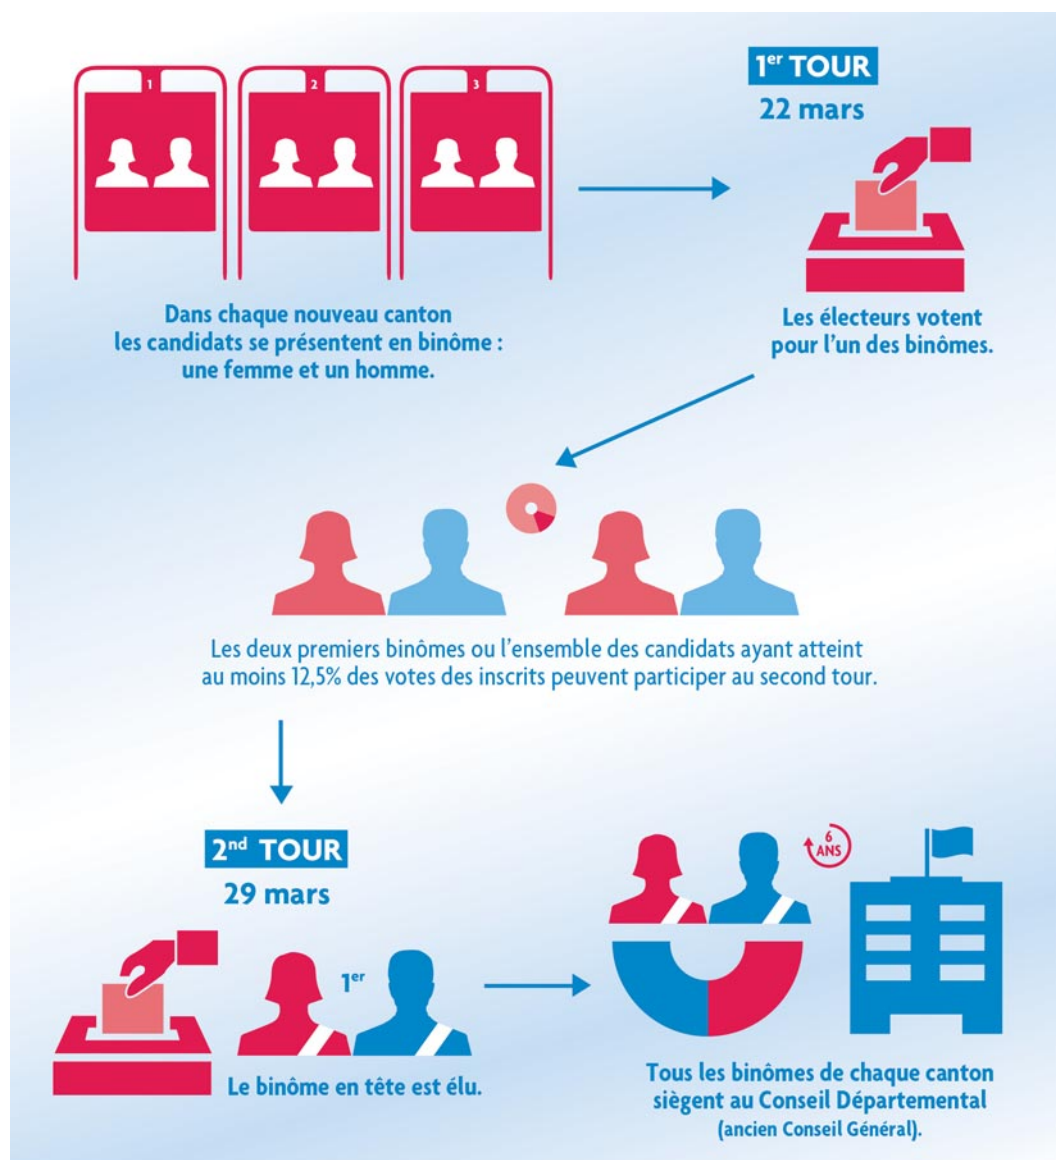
1 2 3

Dans chaque nouveau canton les candidats se présentent en binôme : une femme et un homme.

1$^{er}$ TOUR
22 mars

Les électeurs votent pour l'un des binômes.

Les deux premiers binômes ou l'ensemble des candidats ayant atteint au moins 12,5% des votes des inscrits peuvent participer au second tour.

2$^{nd}$ TOUR
29 mars

1$^{er}$

Le binôme en tête est élu.

6 ANS

Tous les binômes de chaque canton siègent au Conseil Départemental (ancien Conseil Général).